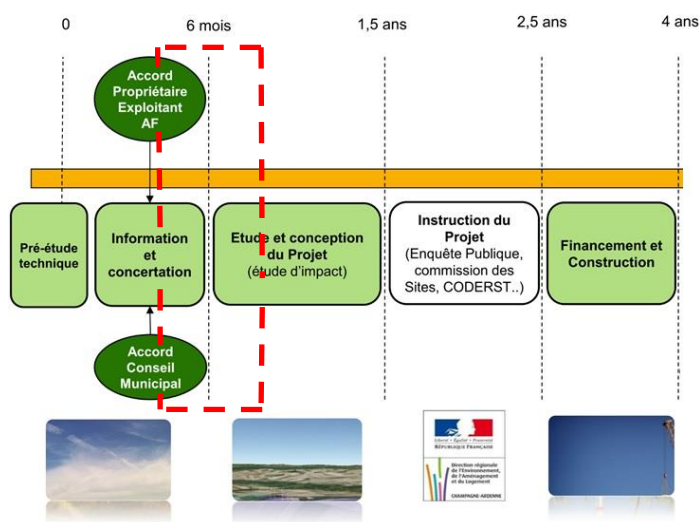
0

6 mois

1,5 ans

2,5 ans

4 ans

Accord Propriétaire Exploitant AF

Pré-étude technique

Information et concertation

Etude et conception du Projet (étude d'impact)

Instruction du Projet (Enquête Publique, commission des Sites, CODERST..)

Financement et Construction

Accord Conseil Municipal

Liberté • Égalité • Fraternité
RÉPUBLIQUE FRANÇAISE

Direction régionale de l'Environnement, de l'Aménagement et du Logement

CHAMPAGNE-ARDENNE